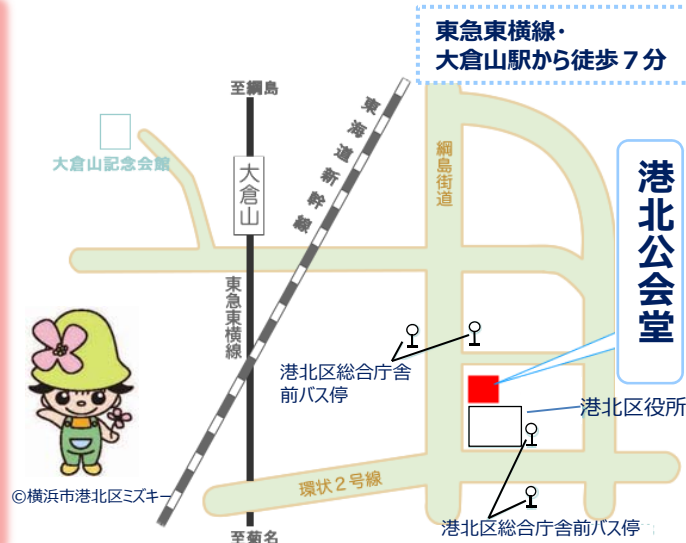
東急東横線・
大倉山駅から徒歩７分

至綱島

大倉山記念会館

大倉山

東海道新幹線

綱島街道

港北公会堂

東急東横線

港北区総合庁舎前バス停

港北区役所

環状２号線

©横浜市港北区ミズキー

至菊名

港北区総合庁舎前バス停